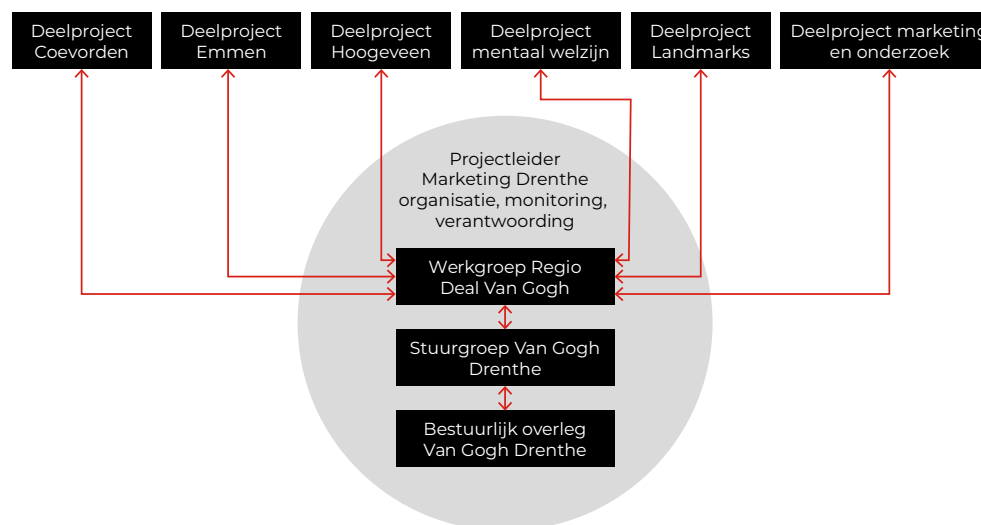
Deelproject Coevorden

Deelproject Emmen

Deelproject Hoogeveen

Deelproject mentaal welzijn

Deelproject Landmarks

Deelproject marketing en onderzoek

Projectleider Marketing Drenthe organisatie, monitoring, verantwoording

Werkgroep Regio Deal Van Gogh

Stuurgroep Van Gogh Drenthe

Bestuurlijk overleg Van Gogh Drenthe